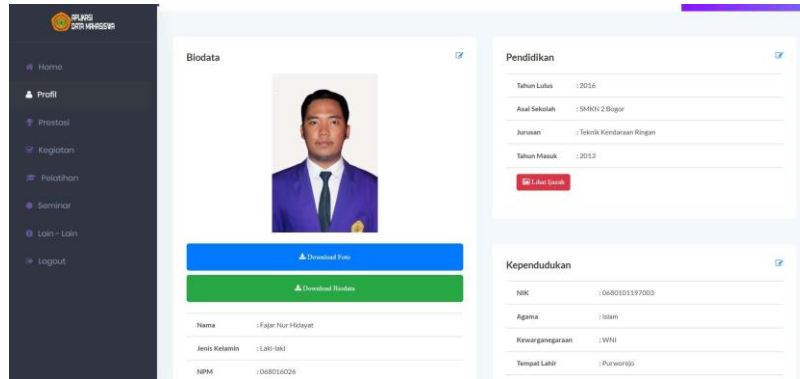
APLIKASI DATA MAHASISWA

Home
Profil
Prestasi
Kegiatan
Pelatihan
Seminar
Lain - Lain
Logout

Biodata

Download Foto

Download Biodata

| Nama | : Fajar Nur Hidayat |
|---|---|
| Jenis Kelamin | : Laki-laki |
| NPM | : 068016026 |

Pendidikan

| Tahun Lulus | : 2016 |
|---|---|
| Asal Sekolah | : SMKN 2 Bogor |
| Jurusan | : Teknik Kendaraan Ringan |
| Tahun Masuk | : 2013 |

Lihat Ijazah

Kependudukan

| NIK | : 0680101197003 |
|---|---|
| Agama | : Islam |
| Kewarganegaraan | : WNI |
| Tempat Lahir | : Purworejo |